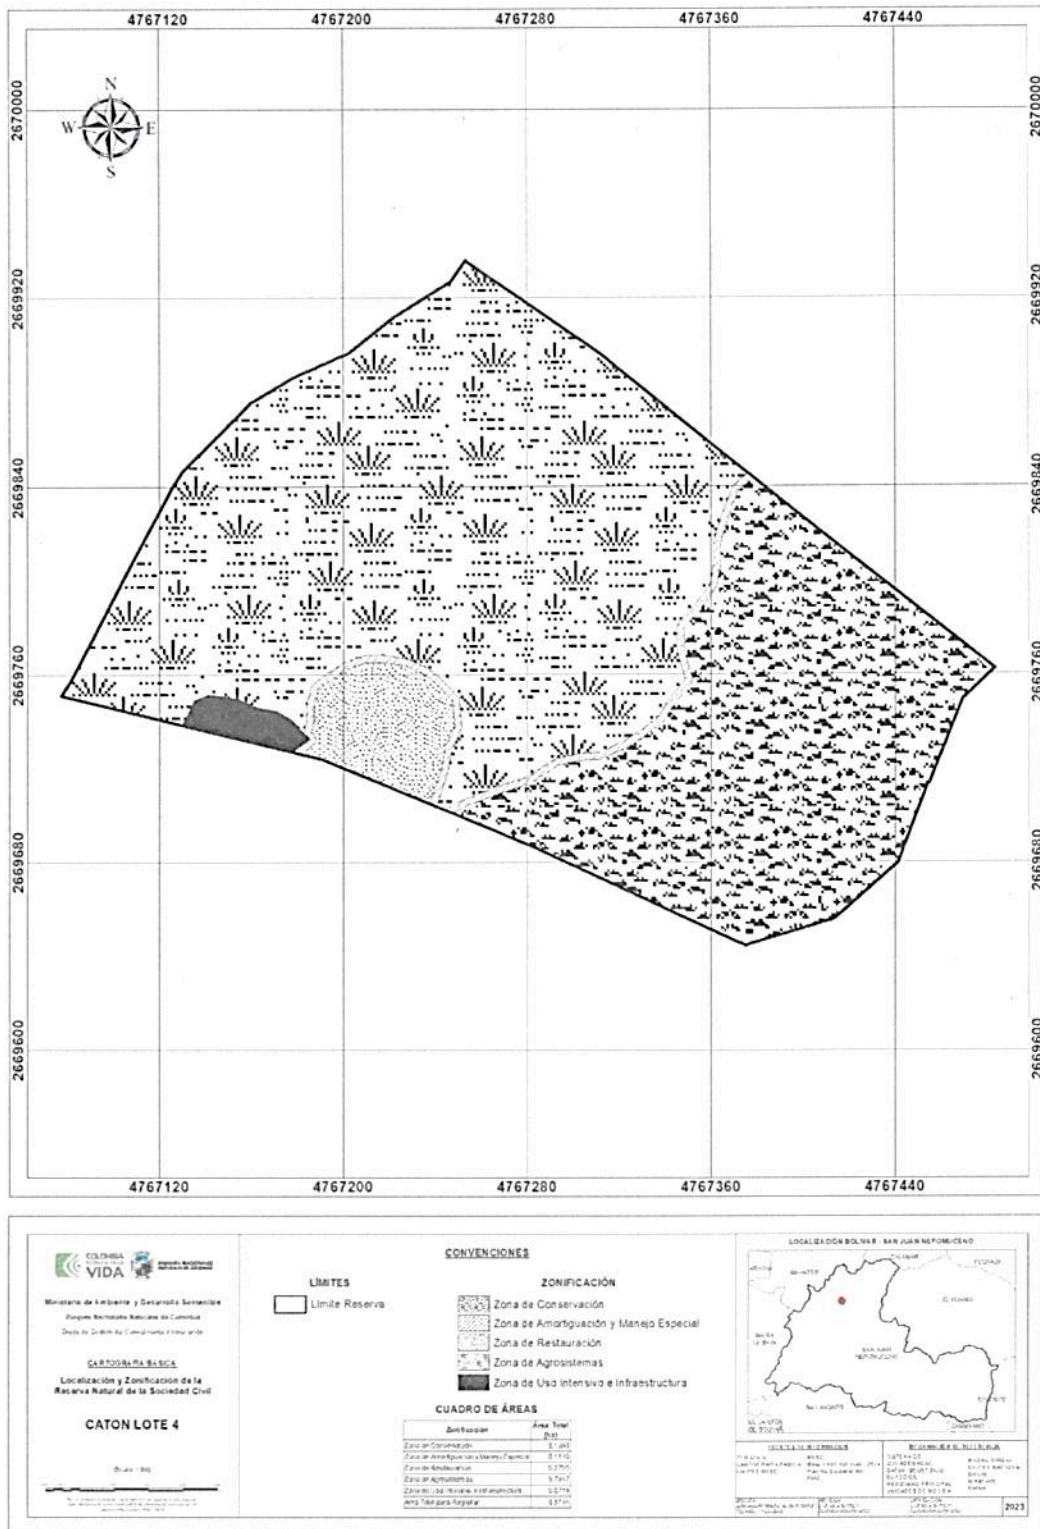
4767120 4767200 4767280 4767360 4767440

2670000 2669920 2669840 2669760 2669680 2669600

2670000 2669920 2669840 2669760 2669680 2669600

N W E S

4767120 4767200 4767280 4767360 4767440

COLOMBIA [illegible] VIDA

Ministerio de Ambiente y Desarrollo Sostenible

Parques Nacionales Naturales de Colombia

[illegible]

CARTOGRAFIA BASICA

Localización y Zonificación de la Reserva Natural de la Sociedad Civil

CATON LOTE 4

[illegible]

CONVENCIONES

LÍMITES

Límite Reserva

ZONIFICACIÓN

Zona de Conservación

Zona de Amortiguación y Manejo Especial

Zona de Restauración

Zona de Agrosistemas

Zona de Uso Intensivo e Infraestructura

CUADRO DE ÁREAS

| Zonificación | Área Total (ha) |
|---|---|
| Zona de Conservación | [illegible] |
| Zona de Amortiguación y Manejo Especial | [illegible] |
| Zona de Restauración | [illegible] |
| Zona de Agrosistemas | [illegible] |
| Zona de Uso Intensivo e Infraestructura | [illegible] |
| Área Total para Registrar | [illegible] |

LOCALIZACIÓN BOLIVAR - SAN JUAN NEPOMUCENO

EL GUAMO

SAN JUAN NEPOMUCENO

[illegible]

2023